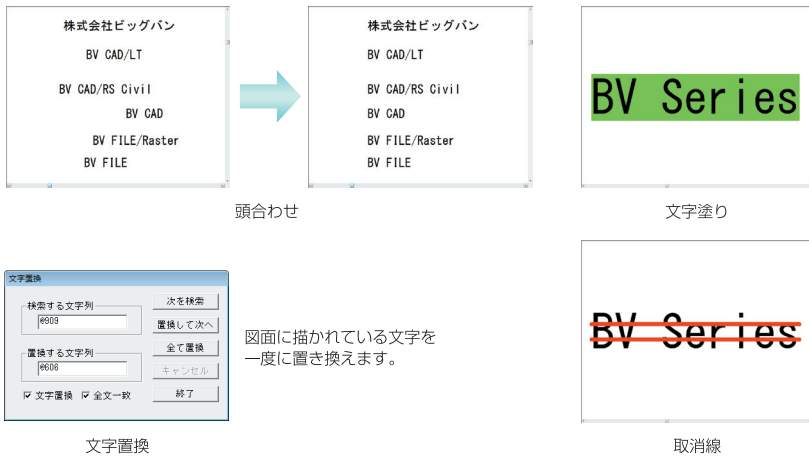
株式会社ビッグバン

BV CAD/LT

BV CAD/RS Civil

BV CAD

BV FILE/Raster

BV FILE

株式会社ビッグバン

BV CAD/LT

BV CAD/RS Civil

BV CAD

BV FILE/Raster

BV FILE

頭合わせ

BV Series

文字塗り

文字置換

検索する文字列

@909

置換する文字列

@606

次を検索

置換して次へ

全て置換

キャンセル

終了

☑ 文字置換 ☑ 全文一致

図面に描かれている文字を一度に置き換えます。

文字置換

BV Series

取消線